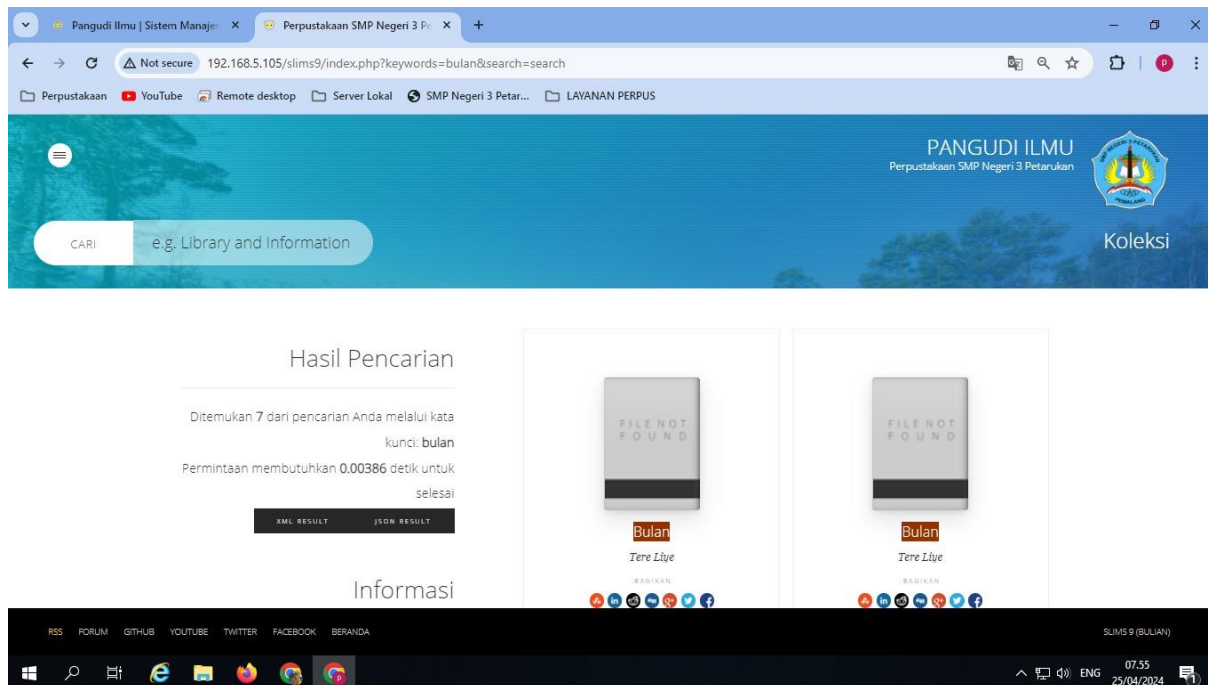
Pangudi Ilmu | Sistem Manajer ×
Perpustakaan SMP Negeri 3 Pe ×
+

Not secure 192.168.5.105/slims9/index.php?keywords=bulan&search=search

Perpustakaan YouTube Remote desktop Server Lokal SMP Negeri 3 Petar... LAYANAN PERPUS

PANGUDI ILMU
Perpustakaan SMP Negeri 3 Petarukan

CARI e.g. Library and Information

Koleksi

Hasil Pencarian

Ditemukan 7 dari pencarian Anda melalui kata kunci: bulan
Permintaan membutuhkan 0.00386 detik untuk selesai

XML RESULT JSON RESULT

Informasi

FILE NOT FOUND

Bulan
Tere Liye
BAGIKAN

FILE NOT FOUND

Bulan
Tere Liye
BAGIKAN

RSS FORUM GITHUB YOUTUBE TWITTER FACEBOOK BERANDA

SLIMS 9 (BULIAN)

ENG 07.55 25/04/2024